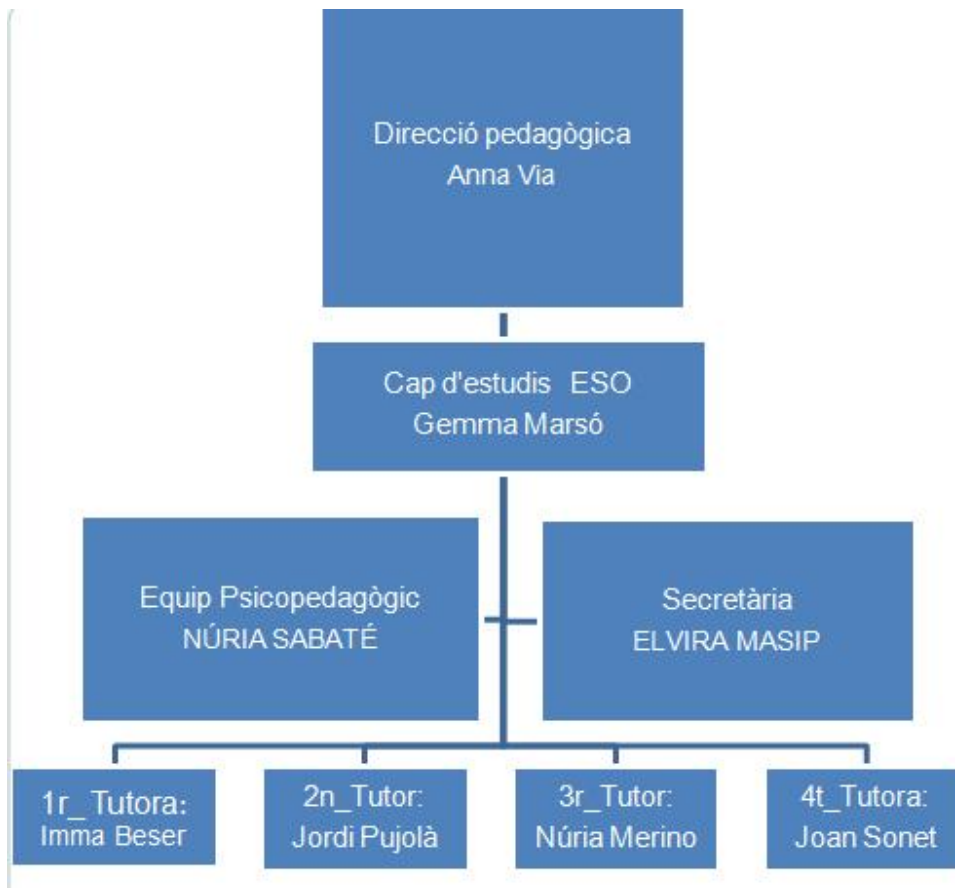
Direcció pedagògica
Anna Via

Cap d'estudis ESO
Gemma Marsó

Equip Psicopedagògic
NÚRIA SABATÉ

Secretària
ELVIRA MASIP

1r_Tutora:
Imma Beser

2n_Tutor:
Jordi Pujolà

3r_Tutor:
Núria Merino

4t_Tutora:
Joan Sonet